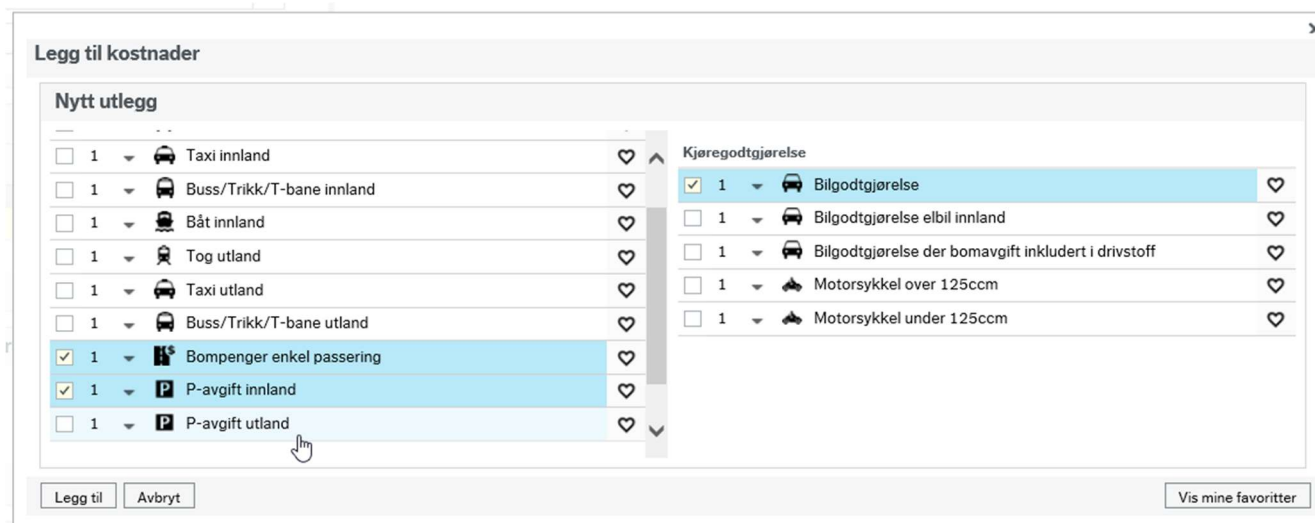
Legg til kostnader

Nytt utlegg

1 Taxi innland
1 Buss/Trikk/T-bane innland
1 Båt innland
1 Tog utland
1 Taxi utland
1 Buss/Trikk/T-bane utland
1 Bompenger enkel passering
1 P-avgift innland
1 P-avgift utland

Kjøregodtgjørelse

1 Bilgodtgjørelse
1 Bilgodtgjørelse elbil innland
1 Bilgodtgjørelse der bomavgift inkludert i drivstoff
1 Motorsykkel over 125ccm
1 Motorsykkel under 125ccm

Legg til Avbryt Vis mine favoritter